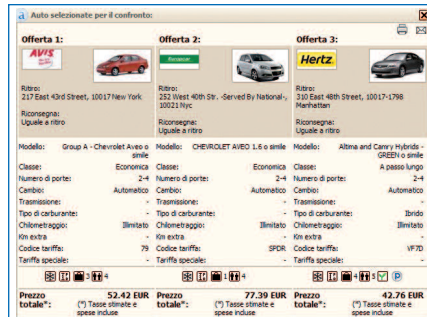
Auto selezionate per il confronto:

Offerta 1:

AVIS

Ritiro:
217 East 43rd Street, 10017 New York

Riconsegna:
Uguale a ritiro

| Modello: | Group A - Chevrolet Aveo o simile |
|---|---|
| Classe: | Economica |
| Numero di porte: | 2-4 |
| Cambio: | Automatico |
| Trasmissione: | - |
| Tipo di carburante: | - |
| Chilometraggio: | Illimitato |
| Km extra | - |
| Codice tariffa: | 79 |
| Tariffa speciale: | - |

3 4

Prezzo totale*: 52.42 EUR
(*) Tasse stimate e spese incluse

Offerta 2:

Ritiro:
252 West 40th Str. -Served By National-, 10021 Nyc

Riconsegna:
Uguale a ritiro

| Modello: | CHEVROLET AVEO 1.6 o simile |
|---|---|
| Classe: | Economica |
| Numero di porte: | 2-4 |
| Cambio: | Automatico |
| Trasmissione: | - |
| Tipo di carburante: | - |
| Chilometraggio: | Illimitato |
| Km extra | - |
| Codice tariffa: | SPDR |
| Tariffa speciale: | - |

1 4

Prezzo totale*: 77.39 EUR
(*) Tasse stimate e spese incluse

Offerta 3:

Hertz.

Ritiro:
310 East 48th Street, 10017-1798 Manhattan

Riconsegna:
Uguale a ritiro

| Modello: | Altima and Camry Hybrids - GREEN o simile |
|---|---|
| Classe: | A passo lungo |
| Numero di porte: | 2-4 |
| Cambio: | Automatico |
| Trasmissione: | - |
| Tipo di carburante: | Ibrido |
| Chilometraggio: | Illimitato |
| Km extra | - |
| Codice tariffa: | VF7D |
| Tariffa speciale: | - |

1 5

Prezzo totale*: 42.76 EUR
(*) Tasse stimate e spese incluse